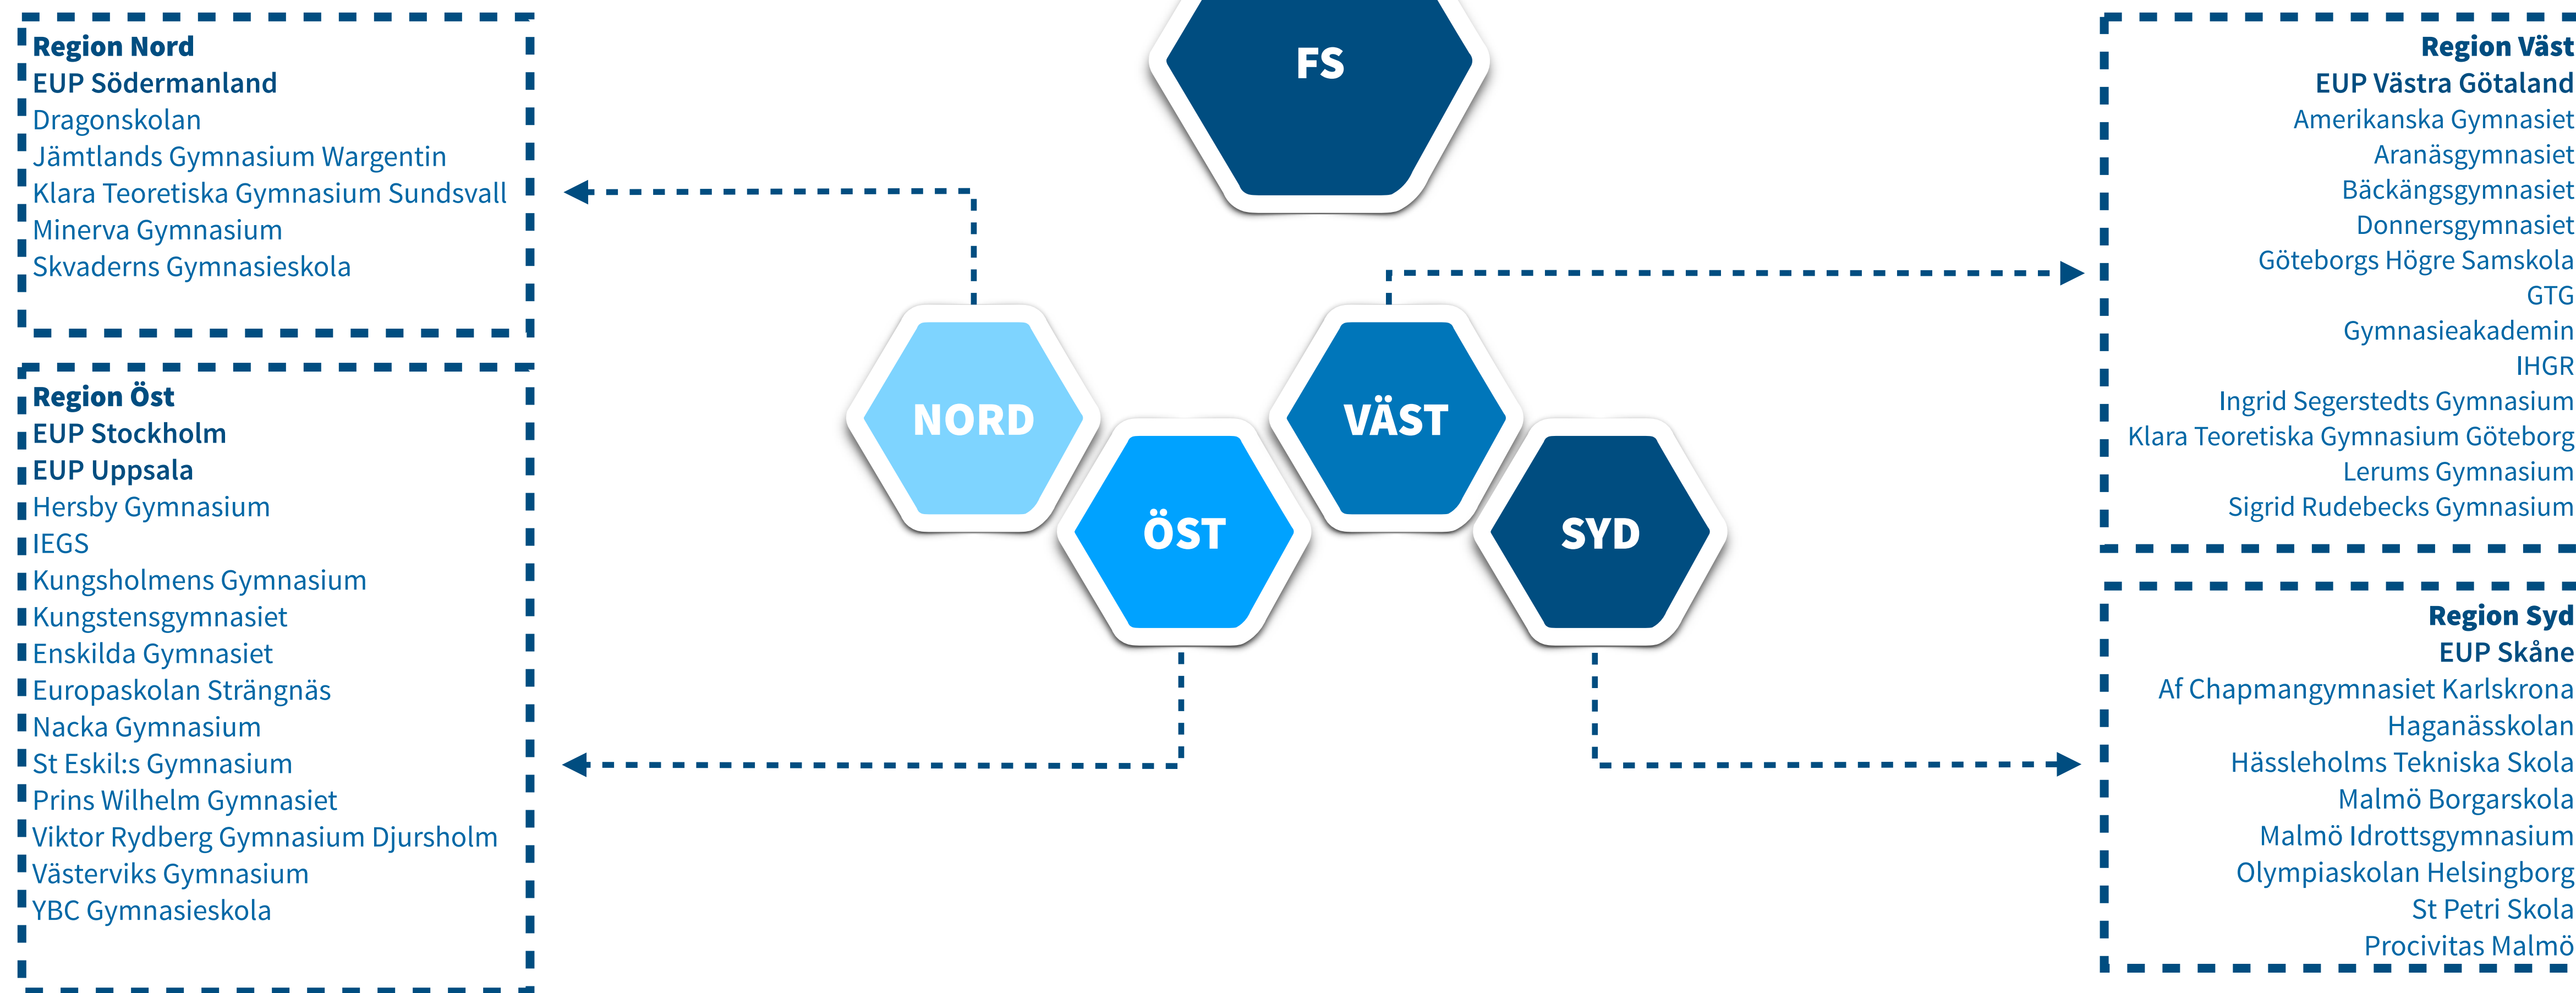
Region Nord
EUP Södermanland
Dragonskolan
Jämtlands Gymnasium Wargentin
Klara Teoretiska Gymnasium Sundsvall
Minerva Gymnasium
Skvaderns Gymnasieskola

FS

Region Väst
EUP Västra Götaland
Amerikanska Gymnasiet
Aranäsgymnasiet
Bäckängsgymnasiet
Donnersgymnasiet
Göteborgs Högre Samskola
GTG
Gymnasieakademin
IHGR
Ingrid Segerstedts Gymnasium
Klara Teoretiska Gymnasium Göteborg
Lerums Gymnasium
Sigrid Rudebecks Gymnasium

NORD

VÄST

ÖST

SYD

Region Öst
EUP Stockholm
EUP Uppsala
Hersby Gymnasium
IEGS
Kungsholmens Gymnasium
Kungstensgymnasiet
Enskilda Gymnasiet
Europaskolan Strängnäs
Nacka Gymnasium
St Eskil:s Gymnasium
Prins Wilhelm Gymnasiet
Viktor Rydberg Gymnasium Djursholm
Västerviks Gymnasium
YBC Gymnasieskola

Region Syd
EUP Skåne
Af Chapmangymnasiet Karlskrona
Haganässkolan
Hässleholms Tekniska Skola
Malmö Borgarskola
Malmö Idrottsgymnasium
Olympiaskolan Helsingborg
St Petri Skola
Procivitas Malmö